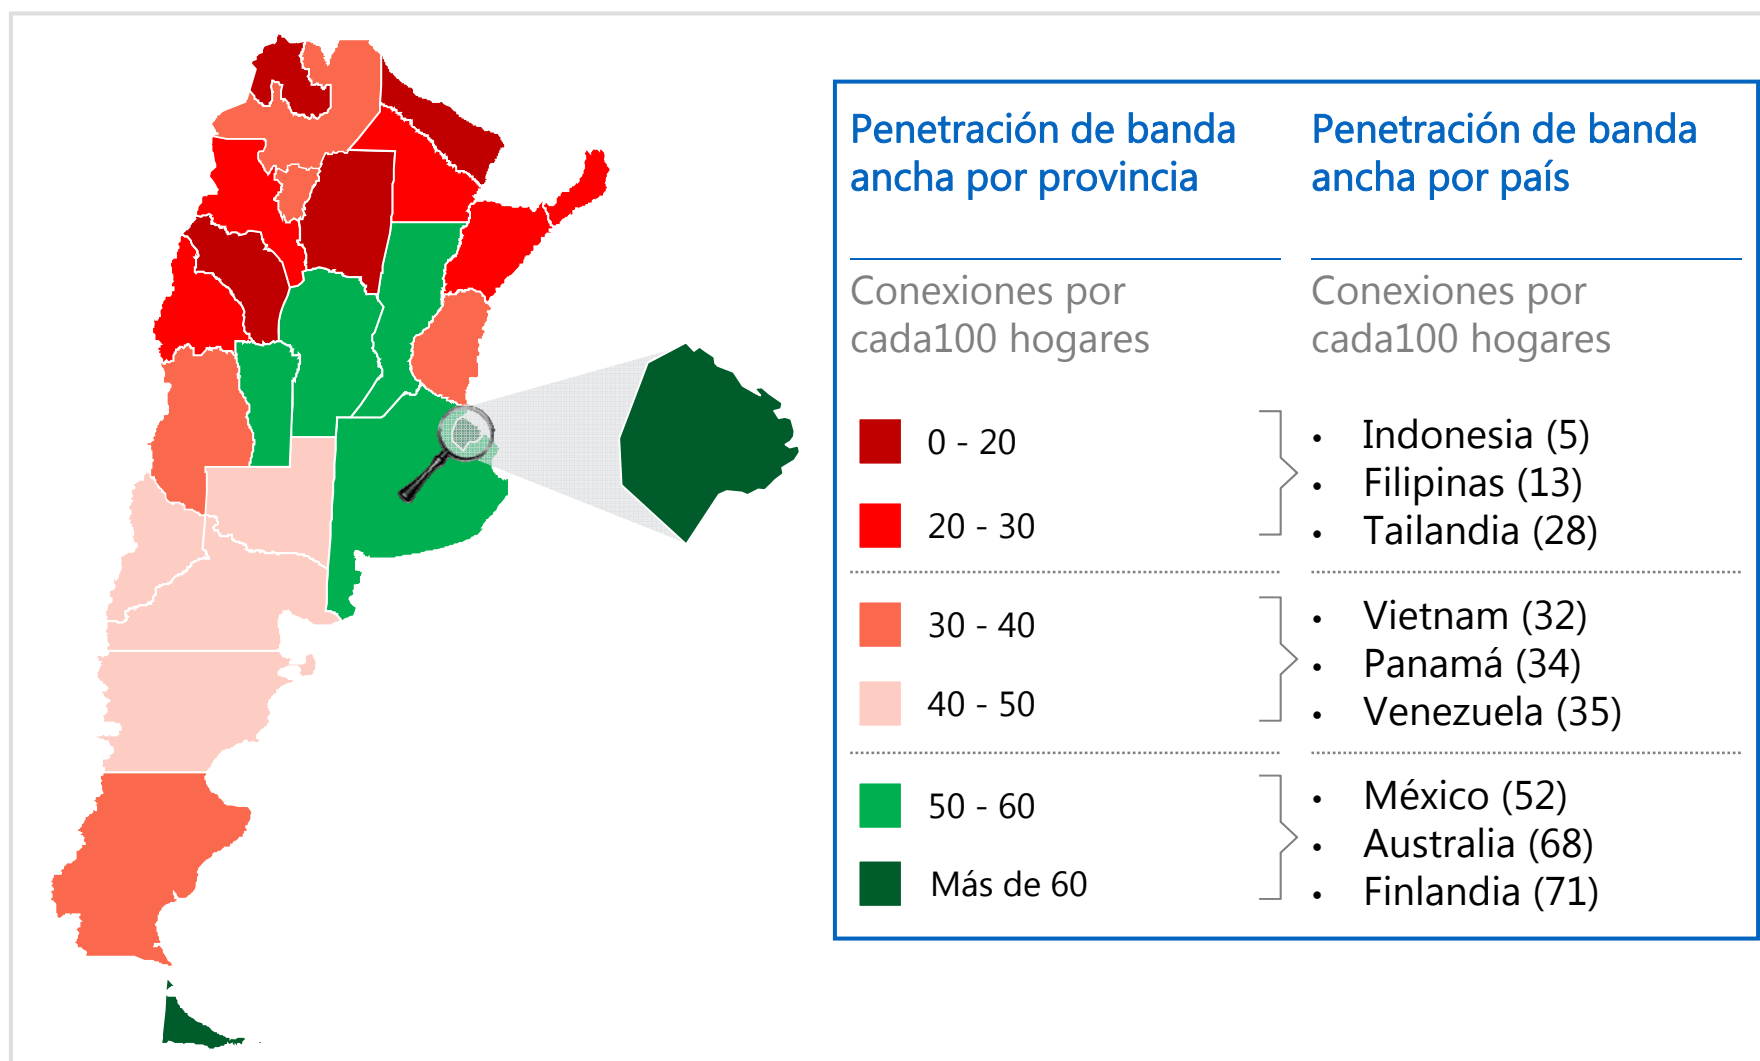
Penetración de banda ancha por provincia

Conexiones por cada100 hogares

0 - 20

20 - 30

30 - 40

40 - 50

50 - 60

Más de 60

Penetración de banda ancha por país

Conexiones por cada100 hogares

• Indonesia (5)
• Filipinas (13)
• Tailandia (28)

• Vietnam (32)
• Panamá (34)
• Venezuela (35)

• México (52)
• Australia (68)
• Finlandia (71)